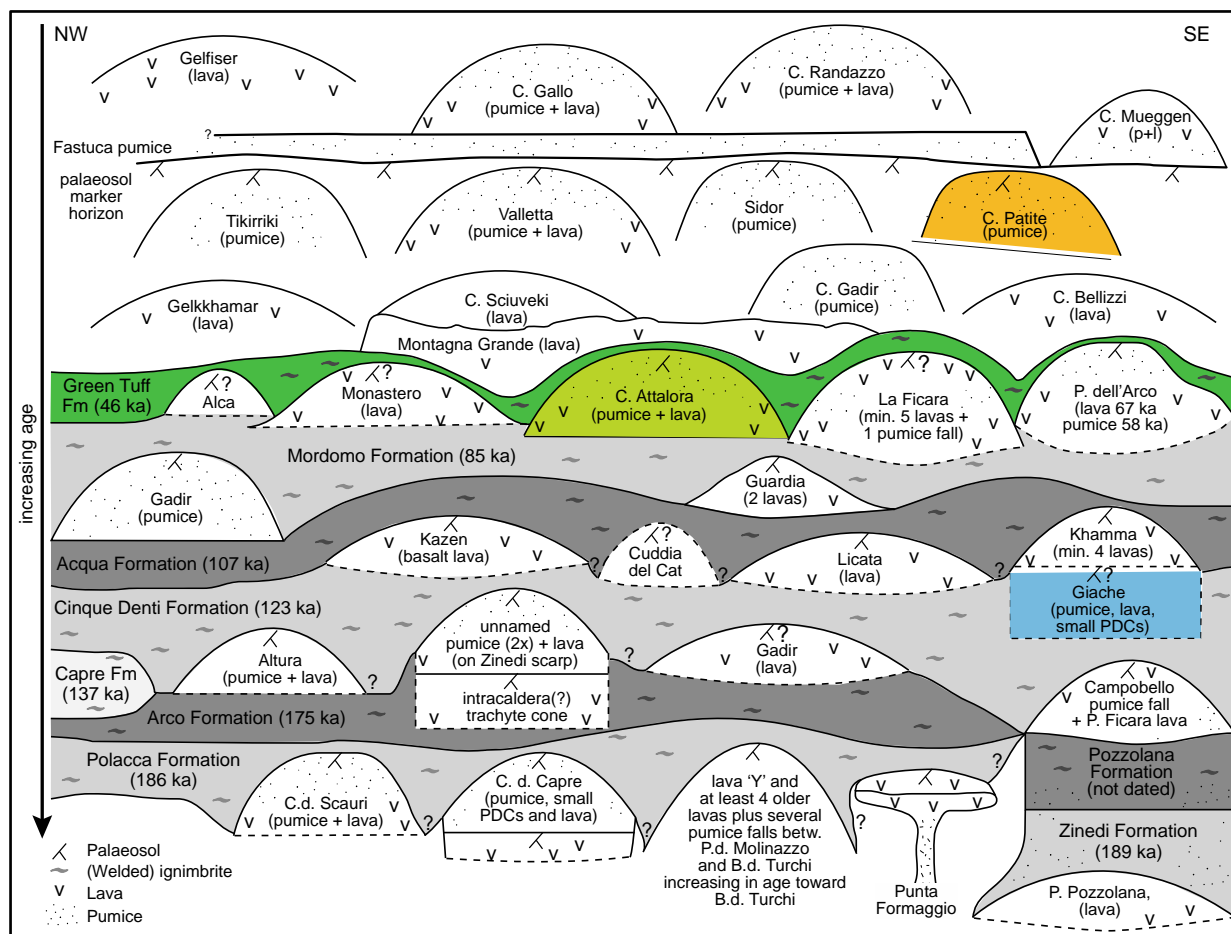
NW

SE

increasing age

Gelfiser (lava)

C. Gallo (pumice + lava)

C. Randazzo (pumice + lava)

C. Mueggen (p+l)

Fastuca pumice

?

palaeosol marker horizon

Tikirriki (pumice)

Valletta (pumice + lava)

Sidor (pumice)

C. Patite (pumice)

Gelkkhamar (lava)

C. Sciuveki (lava)

C. Gadir (pumice)

C. Bellizzi (lava)

Montagna Grande (lava)

Green Tuff Fm (46 ka)

Alca

?

Monastero (lava)

?

C. Attalora (pumice + lava)

La Ficara (min. 5 lavas + 1 pumice fall)

?

P. dell'Arco (lava 67 ka pumice 58 ka)

Mordomo Formation (85 ka)

Gadir (pumice)

Guardia (2 lavas)

Kazen (basalt lava)

Cuddia del Cat

?

?

Licata (lava)

?

Khamma (min. 4 lavas)

Acqua Formation (107 ka)

?

Giache (pumice, lava, small PDCs)

?

Cinque Denti Formation (123 ka)

unnamed pumice (2x) + lava (on Zinedi scarp)

intracaldera(?) trachyte cone

Gadir (lava)

?

?

Capre Fm (137 ka)

Altura (pumice + lava)

?

Arco Formation (175 ka)

Campobello pumice fall + P. Ficara lava

Polacca Formation (186 ka)

C.d. Scauri (pumice + lava)

?

C. d. Capre (pumice, small PDCs and lava)

?

lava 'Y' and at least 4 older lavas plus several pumice falls betw. P.d. Molinazzo and B.d. Turchi increasing in age toward B.d. Turchi

?

Punta Formaggio

?

Pozzolana Formation (not dated)

Zinedi Formation (189 ka)

P. Pozzolana, (lava)

Palaeosol

(Welded) ignimbrite

Lava

Pumice